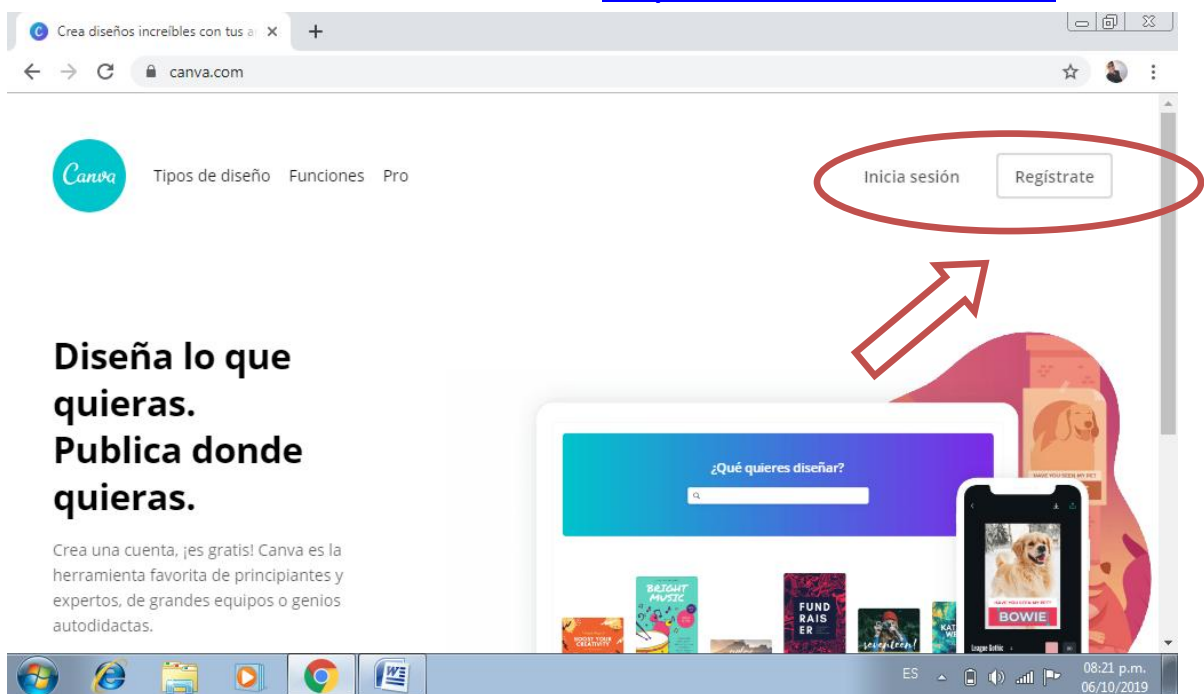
Crea diseños increíbles con tus a ×
+
canva.com
Canva
Tipos de diseño Funciones Pro
Inicia sesión
Regístrate
Diseña lo que quieras. Publica donde quieras.
Crea una cuenta, ¡es gratis! Canva es la herramienta favorita de principiantes y expertos, de grandes equipos o genios autodidactas.
¿Qué quieres diseñar?
BRIGHT MUSIC
BOOST YOUR CREATIVITY
FUND RAIS ER
seventeen!
HAVE YOU SEEN MY PET
BOWIE
ES
08:21 p.m.
06/10/2019